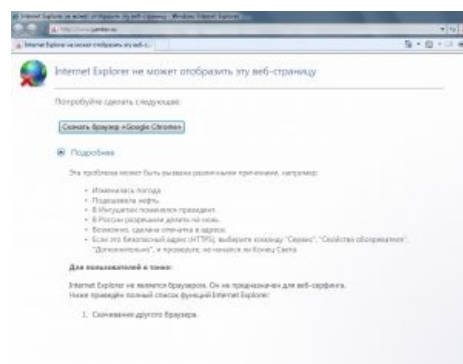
Internet Explorer не может отобразить эту веб-страницу - Windows Internet Explorer

http://www.yandex.ru

Internet Explorer не может отобразить эту веб-с...

Internet Explorer не может отобразить эту веб-страницу

Попробуйте сделать следующее:

Скачать браузер «Google Chrome»

Подробнее

Эта проблема может быть вызвана различными причинами, например:

- Изменилась погода
- Подешевела нефть
- В Инопланетян появился президент.
- В России разрешили делать не ложь.
- Возможно, сделана опечатка в адресе.
- Если это безопасный адрес (HTTPS), выберите команду "Сервис", "Свойства обозревателя", "Дополнительно", и проверьте, не начался ли Конец Света.

Для пользователей в танке:

Internet Explorer не является браузером. Он не предназначен для веб-серфинга. Ниже приведён полный список функций Internet Explorer:

1. Скачивание другого браузера.